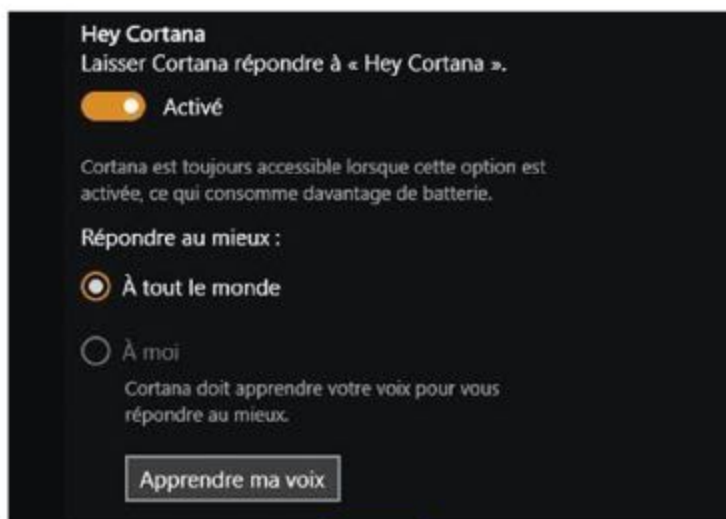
Hey Cortana
Laisser Cortana répondre à « Hey Cortana ».

Activé

Cortana est toujours accessible lorsque cette option est activée, ce qui consomme davantage de batterie.

Répondre au mieux :

À tout le monde

À moi

Cortana doit apprendre votre voix pour vous répondre au mieux.

Apprendre ma voix